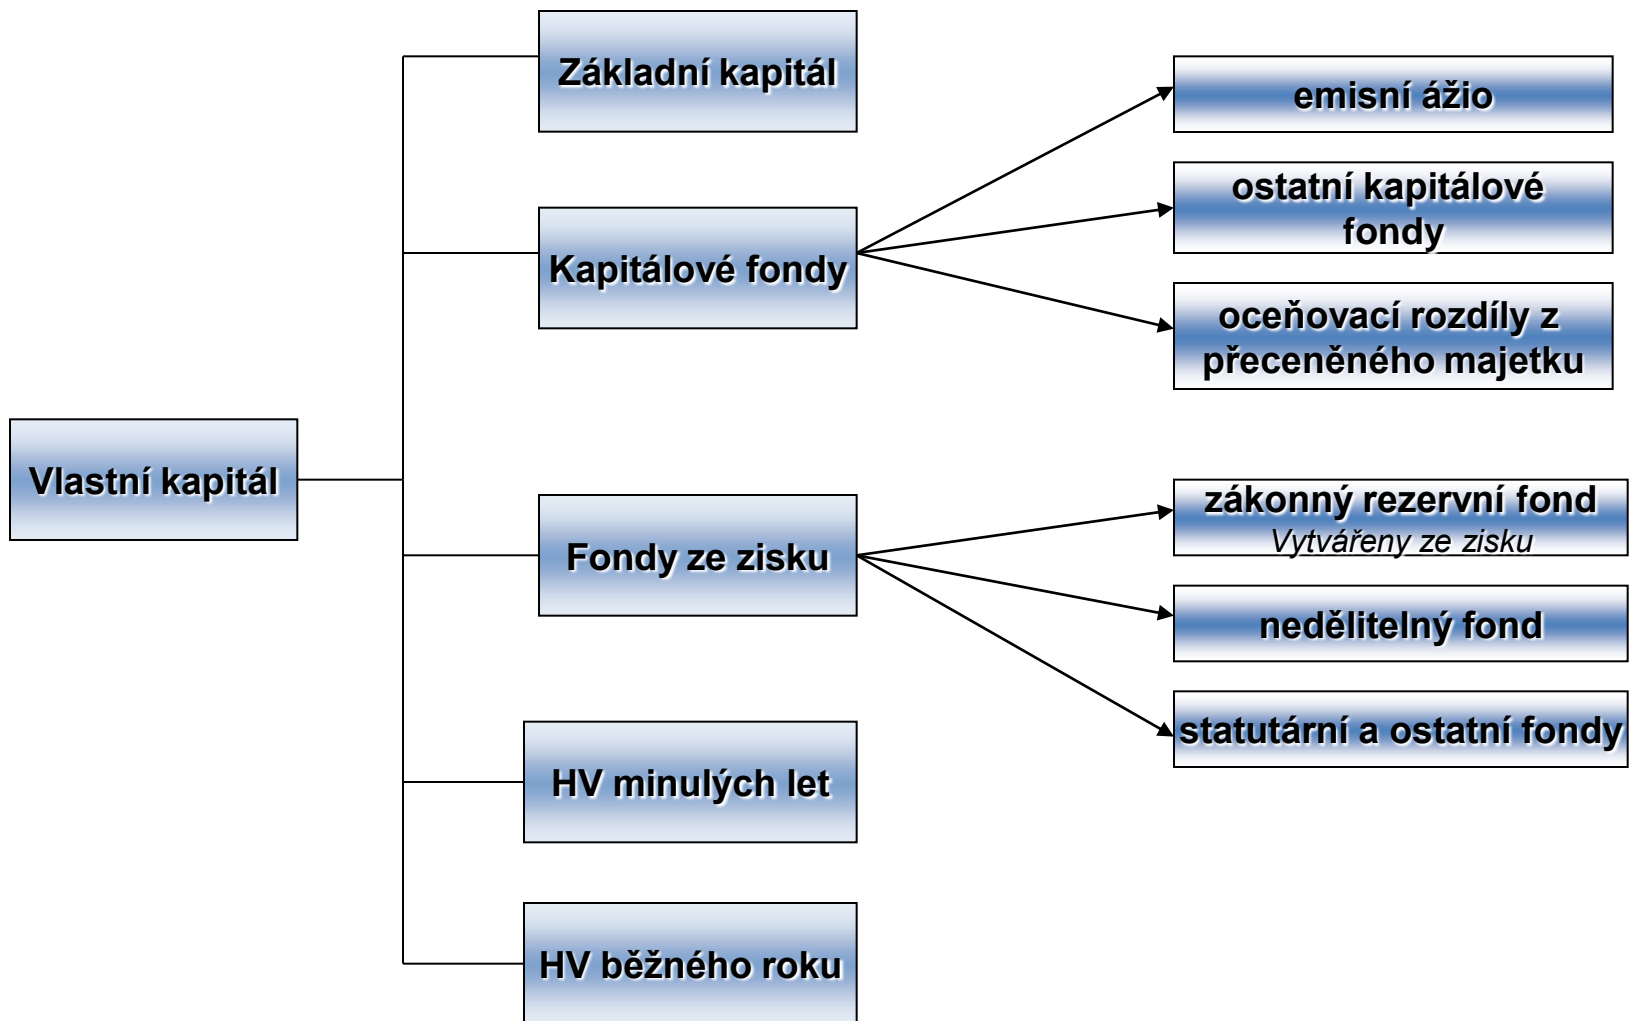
Vlastní kapitál

Základní kapitál

Kapitálové fondy

emisní ážio

ostatní kapitálové fondy

oceňovací rozdíly z přeceněného majetku

Fondy ze zisku

zákonný rezervní fond
Vytvářeny ze zisku

nedělitelný fond

statutární a ostatní fondy

HV minulých let

HV běžného roku